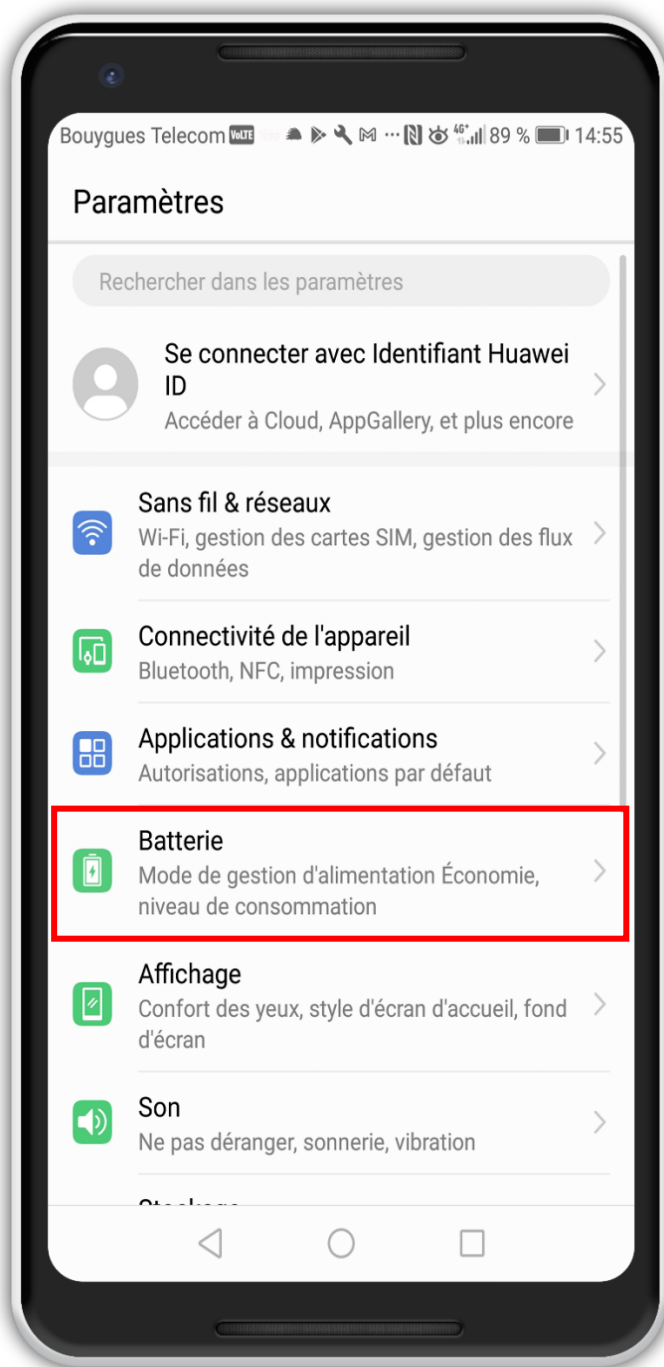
Bouygues Telecom VoLTE 4G 89 % 14:55

Paramètres

Rechercher dans les paramètres

Se connecter avec Identifiant Huawei ID
Accéder à Cloud, AppGallery, et plus encore

Sans fil & réseaux
Wi-Fi, gestion des cartes SIM, gestion des flux de données

Connectivité de l'appareil
Bluetooth, NFC, impression

Applications & notifications
Autorisations, applications par défaut

Batterie
Mode de gestion d'alimentation Économie, niveau de consommation

Affichage
Confort des yeux, style d'écran d'accueil, fond d'écran

Son
Ne pas déranger, sonnerie, vibration

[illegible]